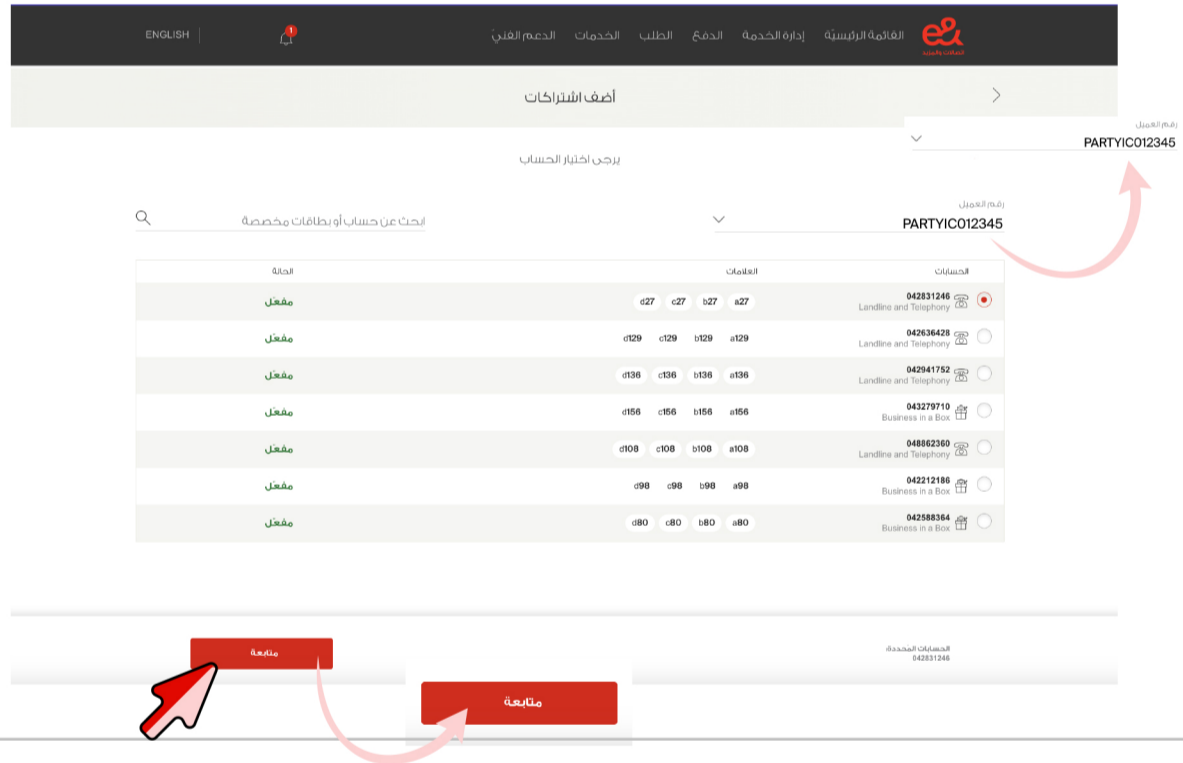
e& اتصالات وشركاه

القائمة الرئيسيّة إدارة الخدمة الدفع الطلب الخدمات الدعم الفنيّ 1 ENGLISH

أضف اشتراكات

رقم العميل
PARTYIC012345

يرجى اختيار الحساب

رقم العميل
PARTYIC012345

ابحث عن حساب أو بطاقات مخصصة

| الحسابات | العلامات | الحالة |
|---|---|---|
| 042831246 Landline and Telephony | a27 b27 c27 d27 | مفعّل |
| 042636428 Landline and Telephony | a129 b129 c129 d129 | مفعّل |
| 042941752 Landline and Telephony | a136 b136 c136 d136 | مفعّل |
| 043279710 Business in a Box | a156 b156 c156 d156 | مفعّل |
| 048862360 Landline and Telephony | a108 b108 c108 d108 | مفعّل |
| 042212186 Business in a Box | a98 b98 c98 d98 | مفعّل |
| 042588364 Business in a Box | a80 b80 c80 d80 | مفعّل |

الحسابات المحددة
042831246

متابعة

متابعة